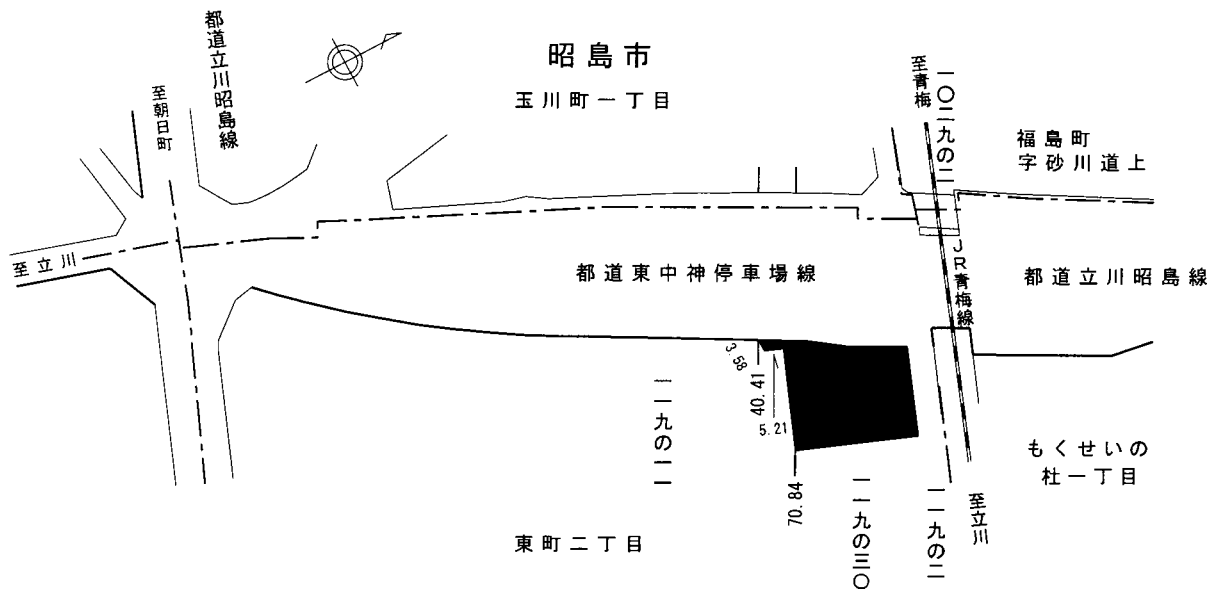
昭島市

玉川町一丁目

都道立川昭島線

至朝日町

至青梅

一〇二九の二

福島町
字砂川道上

至立川

都道東中神停車場線

JR青梅線

都道立川昭島線

3.58

40.41

5.21

70.84

一一九の二

一一九の三〇

一一九の二

もくせいの
杜一丁目

至立川

東町二丁目